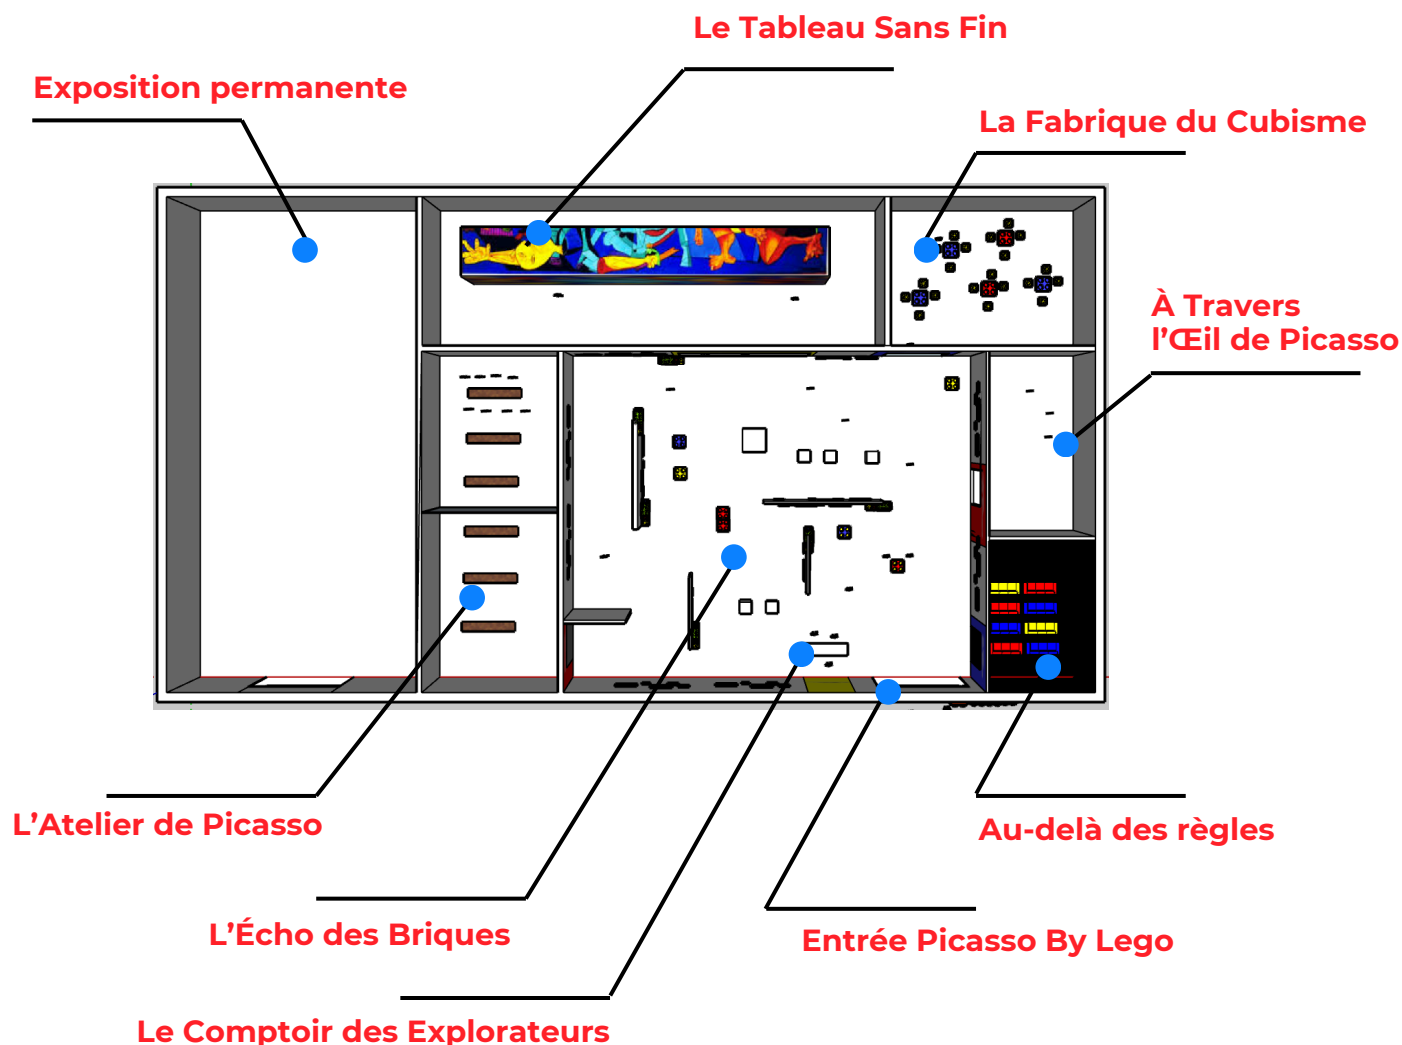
Le Tableau Sans Fin

Exposition permanente

La Fabrique du Cubisme

À Travers l'Œil de Picasso

L'Atelier de Picasso

Au-delà des règles

L'Écho des Briques

Entrée Picasso By Lego

Le Comptoir des Explorateurs